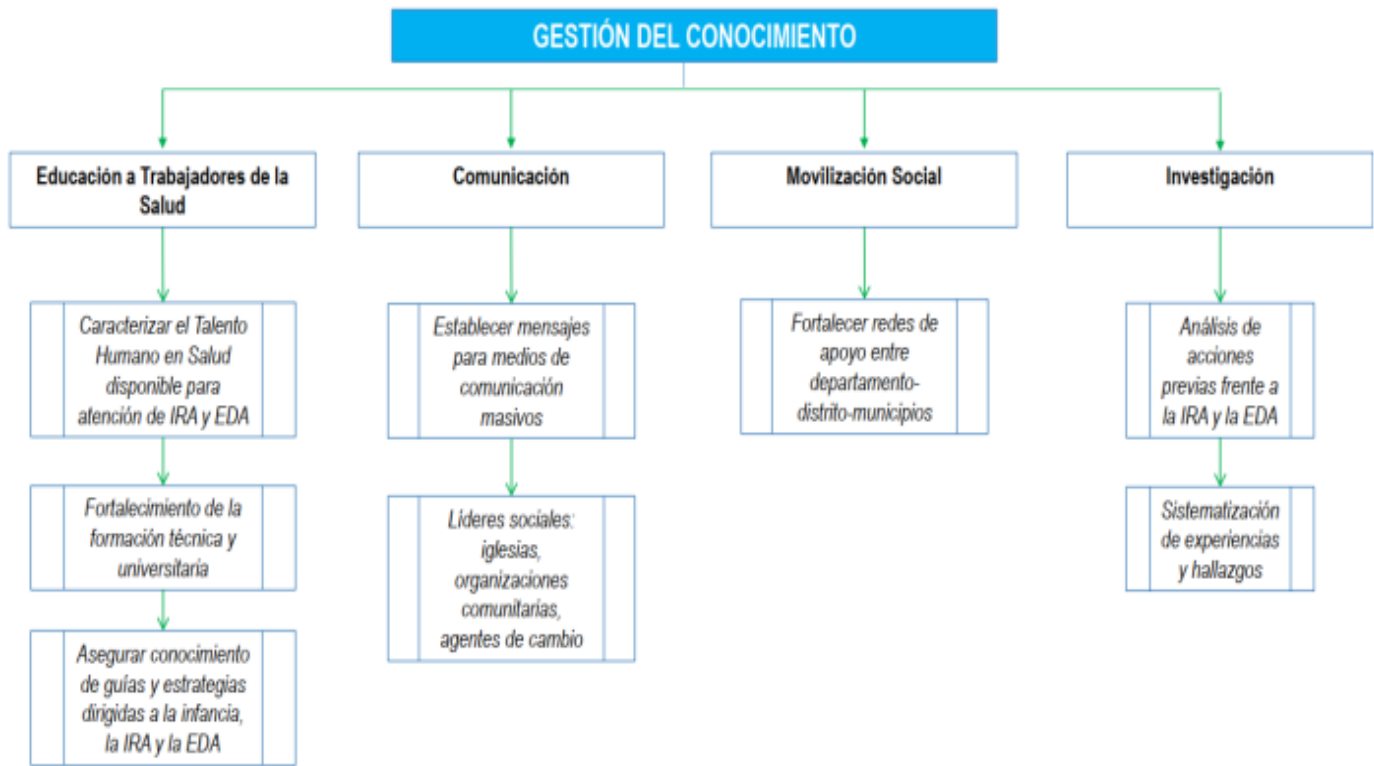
GESTIÓN DEL CONOCIMIENTO

Educación a Trabajadores de la Salud

Caracterizar el Talento Humano en Salud disponible para atención de IRA y EDA

Fortalecimiento de la formación técnica y universitaria

Asegurar conocimiento de guías y estrategias dirigidas a la infancia, la IRA y la EDA

Comunicación

Establecer mensajes para medios de comunicación masivos

Líderes sociales: iglesias, organizaciones comunitarias, agentes de cambio

Movilización Social

Fortalecer redes de apoyo entre departamento-distrito-municipios

Investigación

Análisis de acciones previas frente a la IRA y la EDA

Sistematización de experiencias y hallazgos